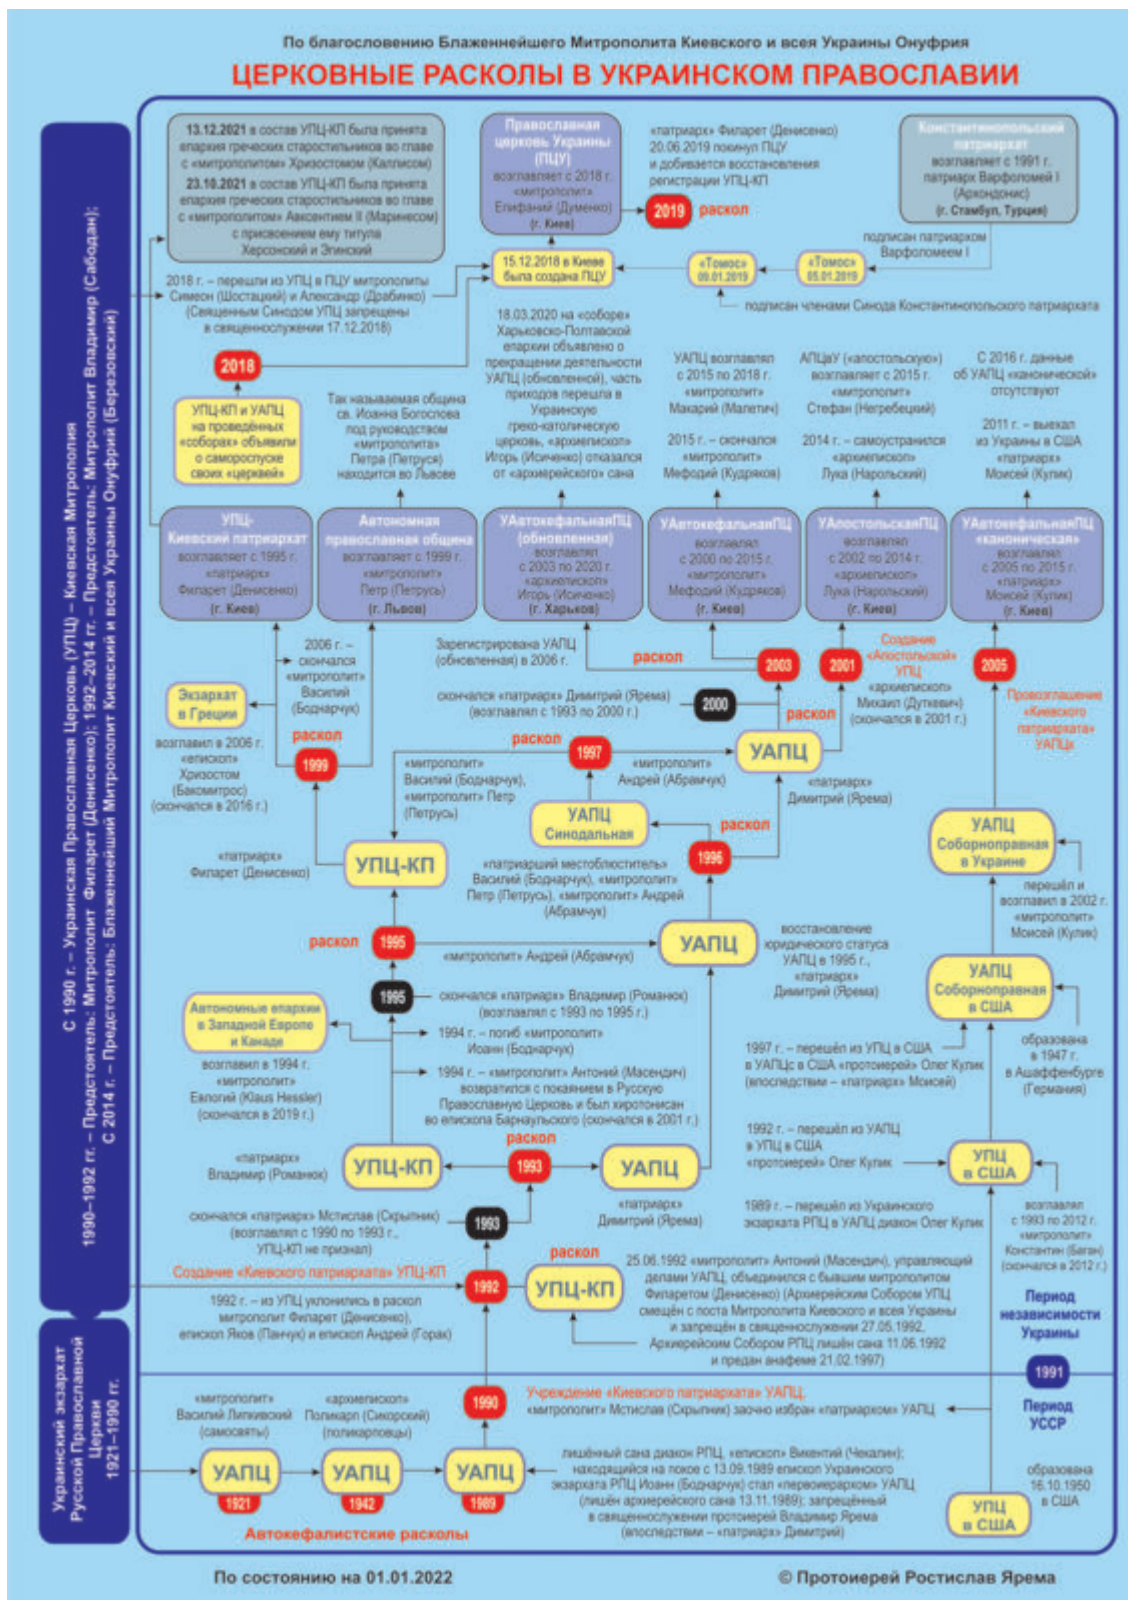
По благословению Блаженнейшего Митрополита Киевского и всея Украины Онуфрия

ЦЕРКОВНЫЕ РАСКОЛЫ В УКРАИНСКОМ ПРАВОСЛАВИИ

С 1990 г. – Украинская Православная Церковь (УПЦ) – Киевская Митрополия
1990–1992 гг. – Предстоятель: Митрополит Филарет (Денисенко); 1992–2014 гг. – Предстоятель: Митрополит Владимир (Сабодан);
С 2014 г. – Предстоятель: Блаженнейший Митрополит Киевский и всея Украины Онуфрий (Березовский)

Украинский экзархат Русской Православной Церкви 1921–1990 гг.

13.12.2021 в состав УПЦ-КП была принята епархия греческих старостильников во главе с «митрополитом» Хризостомом (Каллисом)
23.10.2021 в состав УПЦ-КП была принята епархия греческих старостильников во главе с «митрополитом» Авксентием II (Маринесом) с присвоением ему титула Херсонский и Элинский

Православная церковь Украины (ПЦУ)
возглавляет с 2018 г. «митрополит» Епифаний (Думенко) (г. Киев)

«патриарх» Филарет (Денисенко) 20.06.2019 покинул ПЦУ и добивается восстановления регистрации УПЦ-КП

2019 раскол

Константинопольский патриархат
возглавляет с 1991 г. патриарх Варфоломей I (Архондонис) (г. Стамбул, Турция)

подписан патриархом Варфоломеем I

15.12.2018 в Киеве была создана ПЦУ

«Томос» 06.01.2019

«Томос» 05.01.2019

подписан членами Синода Константинопольского патриархата

2018 г. – перешли из УПЦ в ПЦУ митрополиты Симеон (Шостацкий) и Александр (Драбинко) (Священным Синодом УПЦ запрещены в священнослужении 17.12.2018)

2018

УПЦ-КП и УАПЦ на проведённых «соборах» объявили о самороспуске своих «церквей»

Так называемая община св. Иоанна Богослова под руководством «митрополита» Петра (Петруся) находится во Львове

18.03.2020 на «соборе» Харьковско-Полтавской епархии объявлено о прекращении деятельности УАПЦ (обновленной), часть приходов перешла в Украинскую греко-католическую церковь, «архиепископ» Игорь (Исиченко) отказался от «архиерейского» сана

УАПЦ возглавлял с 2015 по 2018 г. «митрополит» Макарий (Малетич)
2015 г. – скончался «митрополит» Мефодий (Кудряков)

АПЦаУ («апостольскую») возглавляет с 2015 г. «митрополит» Стефан (Нефребецкий)
2014 г. – самоустранился «архиепископ» Лука (Нарольский)

С 2016 г. данные об УАПЦ «канонической» отсутствуют
2011 г. – выехал из Украины в США «патриарх» Моисей (Кулик)

УПЦ-Киевский патриархат
возглавляет с 1995 г. «патриарх» Филарет (Денисенко) (г. Киев)

Автономная православная община
возглавляет с 1999 г. «митрополит» Петр (Петрусь) (г. Львов)

УАвтокефальнаяПЦ (обновленная)
возглавлял с 2003 по 2020 г. «архиепископ» Игорь (Исиченко) (г. Харьков)

УАвтокефальнаяПЦ
возглавлял с 2000 по 2015 г. «митрополит» Мефодий (Кудряков) (г. Киев)

УАпостольскаяПЦ
возглавлял с 2002 по 2014 г. «архиепископ» Лука (Нарольский) (г. Киев)

УАвтокефальнаяПЦ «каноническая»
возглавлял с 2005 по 2015 г. «патриарх» Моисей (Кулик) (г. Киев)

2006 г. – скончался «митрополит» Василий (Боднарчук)

Зарегистрирована УАПЦ (обновленная) в 2006 г.

раскол

2003

2001

Создание «Апостольской» УПЦ «архиепископ» Михаил (Дуткевич) (скончался в 2001 г.)

2005

Провозглашение «Киевского патриархата» УАПЦк

Экзархат в Греции

возглавил в 2006 г. «епископ» Хризостом (Бакомитрос) (скончался в 2016 г.)

раскол

1999

скончался «патриарх» Димитрий (Ярема) (возглавлял с 1993 по 2000 г.)

2000

раскол

раскол

1997

«митрополит» Василий (Боднарчук), «митрополит» Петр (Петрусь)

«митрополит» Андрей (Абрамчук)

УАПЦ

«патриарх» Димитрий (Ярема)

УАПЦ Синодальная

раскол

1996

«патриарх» Филарет (Денисенко)

УПЦ-КП

«патриарший местоблюститель» Василий (Боднарчук), «митрополит» Петр (Петрусь), «митрополит» Андрей (Абрамчук)

УАПЦ Соборноправная в Украине

перешёл и возглавил в 2002 г. «митрополит» Моисей (Кулик)

раскол

1995

«митрополит» Андрей (Абрамчук)

УАПЦ

восстановление юридического статуса УАПЦ в 1995 г., «патриарх» Димитрий (Ярема)

УАПЦ Соборноправная в США

1995

скончался «патриарх» Владимир (Романюк) (возглавлял с 1993 по 1995 г.)

Автономные епархии в Западной Европе и Канаде

возглавил в 1994 г. «митрополит» Евлогий (Klaus Hessler) (скончался в 2019 г.)

1994 г. – погиб «митрополит» Иоанн (Боднарчук)

1994 г. – «митрополит» Антоний (Масендич) возвратился с покаянием в Русскую Православную Церковь и был хиротонисан во епископа Барнаульского (скончался в 2001 г.)

образована в 1947 г. в Ашаффенбурге (Германия)

1997 г. – перешёл из УПЦ в США в УАПЦс в США «протоиерей» Олег Кулик (впоследствии – «патриарх» Моисей)

раскол

«патриарх» Владимир (Романюк)

УПЦ-КП

1993

УАПЦ

1992 г. – перешёл из УАПЦ в УПЦ в США «протоиерей» Олег Кулик

УПЦ в США

«патриарх» Димитрий (Ярема)

1989 г. – перешёл из Украинского экзархата РПЦ в УАПЦ диакон Олег Кулик

возглавлял с 1993 по 2012 г. «митрополит» Константин (Баган) (скончался в 2012 г.)

скончался «патриарх» Мстислав (Скрыпник) (возглавлял с 1990 по 1993 г., УПЦ-КП не признал)

1993

раскол

Создание «Киевского патриархата» УПЦ-КП

1992

УПЦ-КП

25.06.1992 «митрополит» Антоний (Масендич), управляющий делами УАПЦ, объединился с бывшим митрополитом Филаретом (Денисенко) (Архиерейским Собором УПЦ смещён с поста Митрополита Киевского и всея Украины и запрещён в священнослужении 27.05.1992, Архиерейским Собором РПЦ лишён сана 11.06.1992 и предан анафеме 21.02.1997)

1992 г. – из УПЦ уклонились в раскол митрополит Филарет (Денисенко), епископ Яков (Панчук) и епископ Андрей (Горак)

Период независимости Украины

1991

Период УССР

«митрополит» Василий Липкивский (самосвяты)

«архиепископ» Поликарп (Сикорский) (поликарповцы)

1990

Учреждение «Киевского патриархата» УАПЦ «митрополит» Мстислав (Скрыпник) заочно избран «патриархом» УАПЦ

лишённый сана диакон РПЦ, «епископ» Викентий (Чекалин); находящийся на покое с 13.09.1989 епископ Украинского экзархата РПЦ Иоанн (Боднарчук) стал «первоиерархом» УАПЦ (лишён архиерейского сана 13.11.1989); запрещённый в священнослужении протоиерей Владимир Ярема (впоследствии – «патриарх» Димитрий)

образована 16.10.1950 в США

УАПЦ 1921

УАПЦ 1942

УАПЦ 1989

УПЦ в США

Автокефалистские расколы

По состоянию на 01.01.2022

© Протоиерей Ростислав Ярема